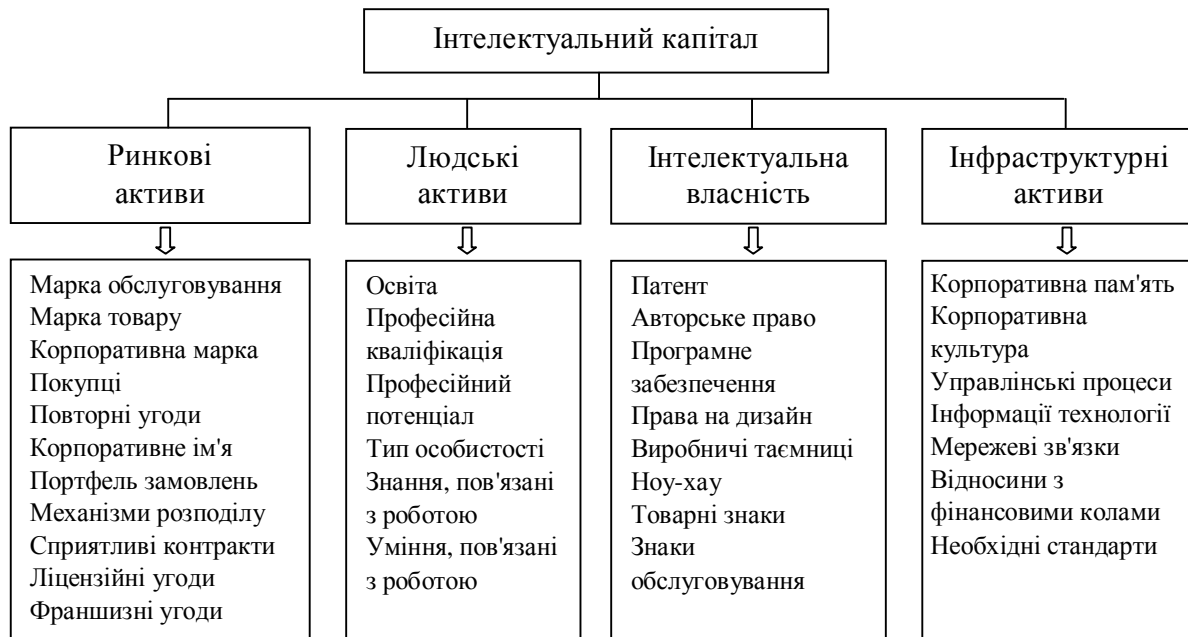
Інтелектуальний капітал

Ринкові активи

Марка обслуговування
Марка товару
Корпоративна марка
Покупці
Повторні угоди
Корпоративне ім'я
Портфель замовлень
Механізми розподілу
Сприятливі контракти
Ліцензійні угоди
Франшизні угоди

Людські активи

Освіта
Професійна кваліфікація
Професійний потенціал
Тип особистості
Знання, пов'язані з роботою
Уміння, пов'язані з роботою

Інтелектуальна власність

Патент
Авторське право
Програмне забезпечення
Права на дизайн
Виробничі таємниці
Ноу-хау
Товарні знаки
Знаки обслуговування

Інфраструктурні активи

Корпоративна пам'ять
Корпоративна культура
Управлінські процеси
Інформації технології
Мережеві зв'язки
Відносини з фінансовими колами
Необхідні стандарти